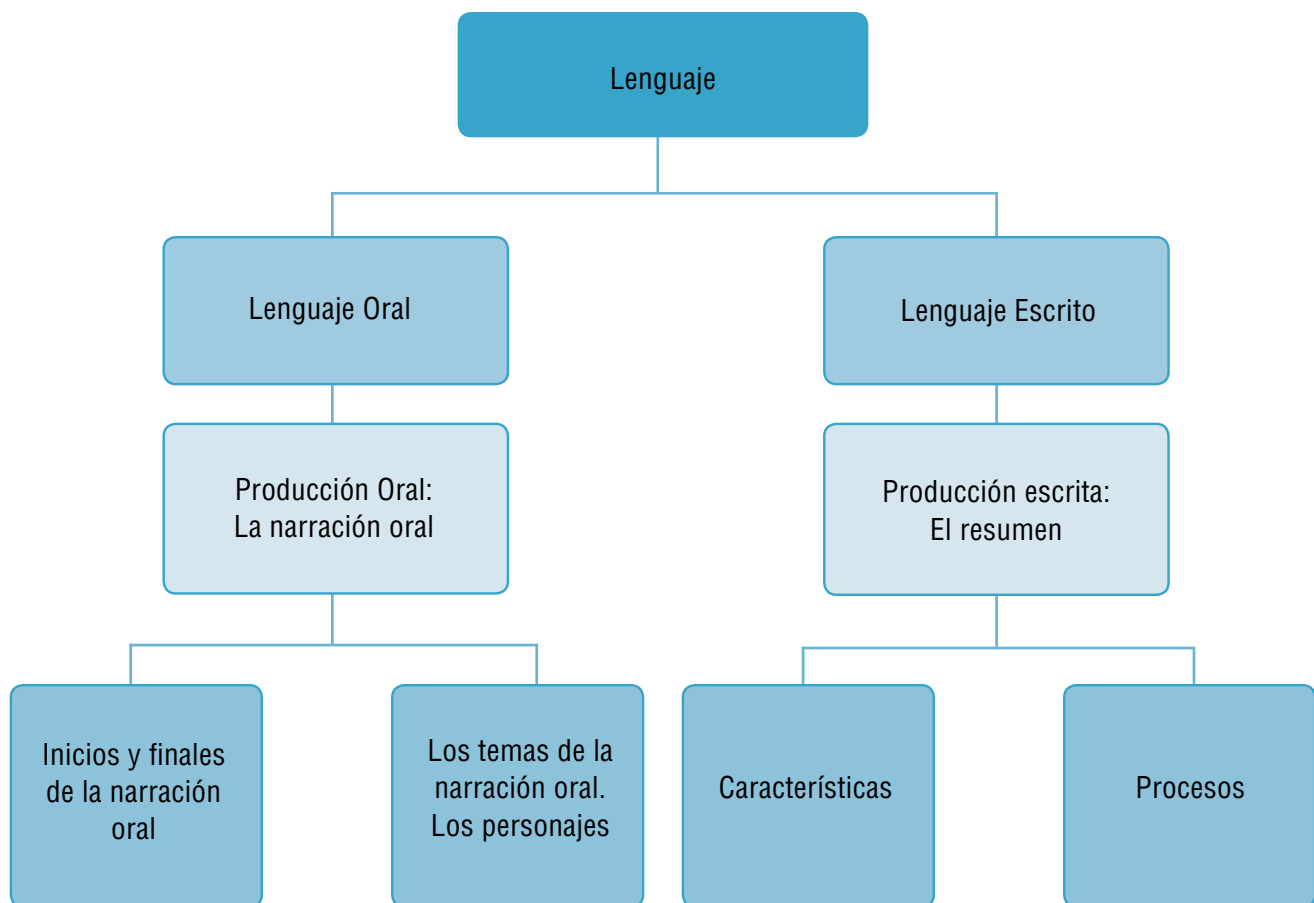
Lenguaje

Lenguaje Oral

Producción Oral: La narración oral

Inicios y finales de la narración oral

Los temas de la narración oral. Los personajes

Lenguaje Escrito

Producción escrita: El resumen

Características

Procesos